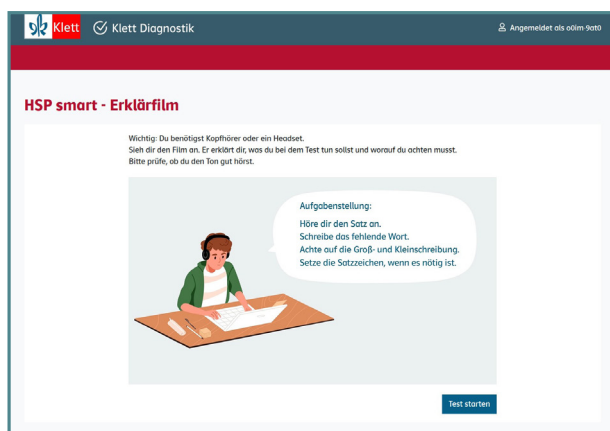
Klett Klett Diagnostik

Angemeldet als oöim-9atö

HSP smart - Erklärfilm

Wichtig: Du benötigst Kopfhörer oder ein Headset.
Sieh dir den Film an. Er erklärt dir, was du bei dem Test tun sollst und worauf du achten musst.
Bitte prüfe, ob du den Ton gut hörst.

Aufgabenstellung:
Höre dir den Satz an.
Schreibe das fehlende Wort.
Achte auf die Groß- und Kleinschreibung.
Setze die Satzzeichen, wenn es nötig ist.

Test starten